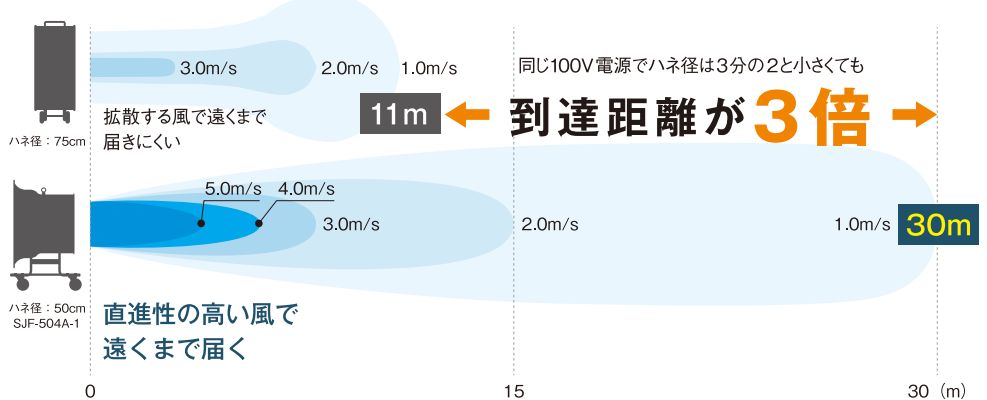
3.0m/s 2.0m/s 1.0m/s

同じ100V電源でハネ径は3分の2と小さくても

拡散する風で遠くまで届きにくい

ハネ径：75cm

11m ← 到達距離が3倍 →

5.0m/s 4.0m/s

3.0m/s 2.0m/s 1.0m/s 30m

ハネ径：50cm
SJF-504A-1

直進性の高い風で遠くまで届く

0 15 30（m）